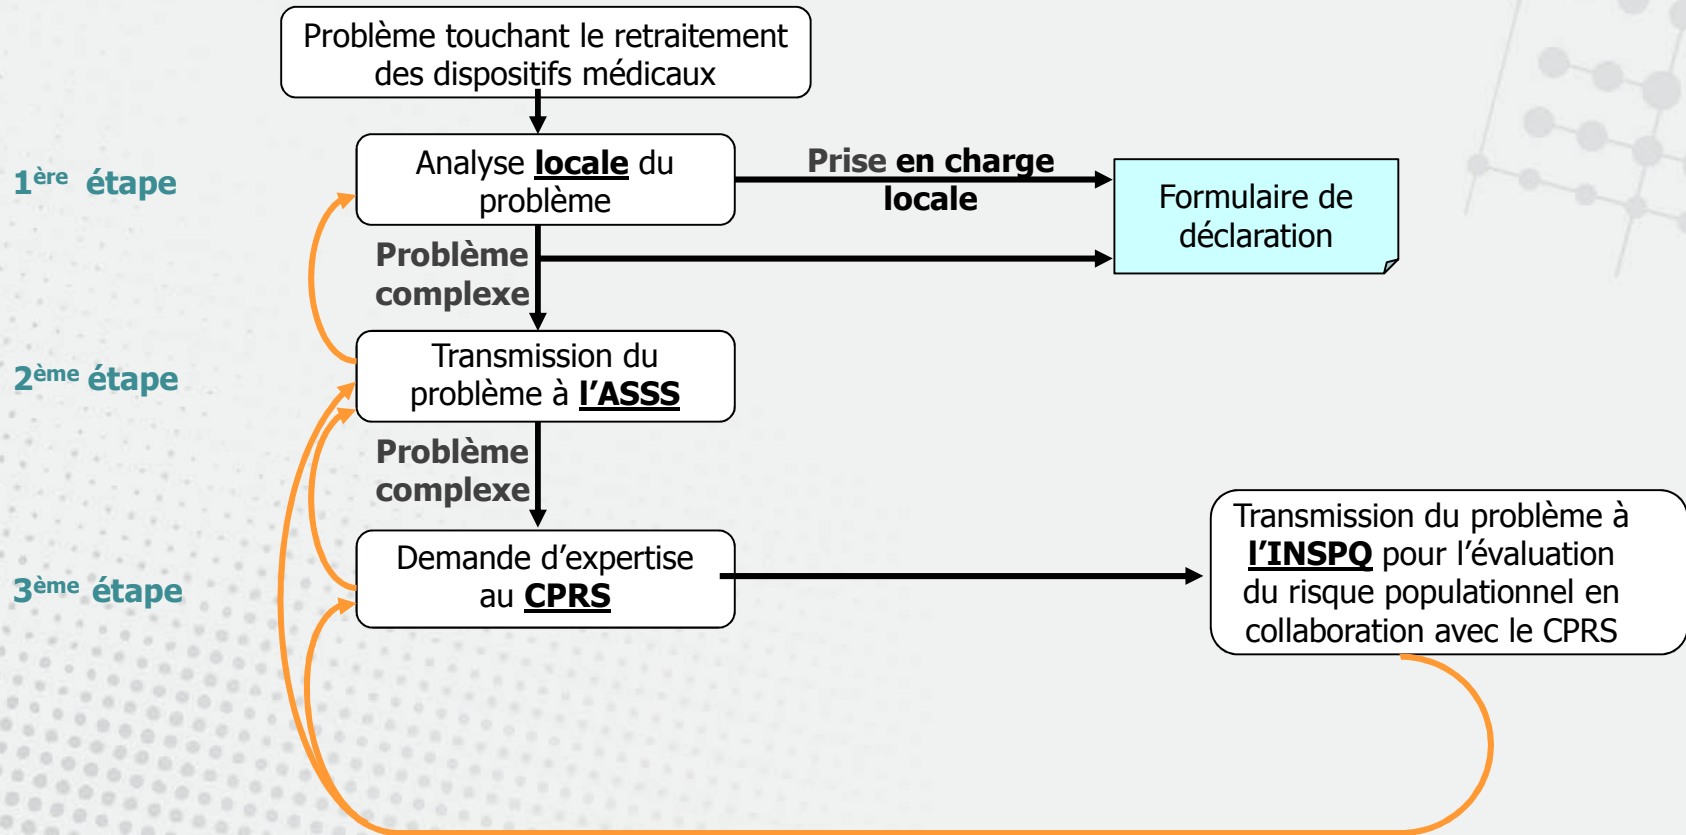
Problème touchant le retraitement des dispositifs médicaux

1ère étape

Analyse locale du problème

Prise en charge locale

Formulaire de déclaration

Problème complexe

2ème étape

Transmission du problème à l'ASSS

Problème complexe

3ème étape

Demande d'expertise au CPRS

Transmission du problème à l'INSPQ pour l'évaluation du risque populationnel en collaboration avec le CPRS